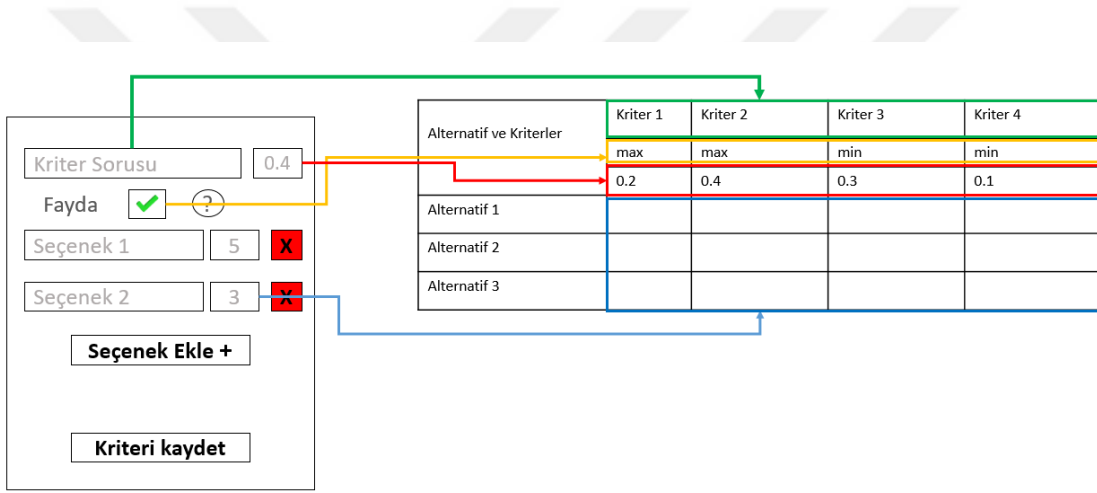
Kriter Sorusu
0.4
Fayda
?
Seçenek 1
5
X
Seçenek 2
3
X
Seçenek Ekle +
Kriteri kaydet

| Alternatif ve Kriterler | Kriter 1 | Kriter 2 | Kriter 3 | Kriter 4 |
|---|---|---|---|---|
| | max | max | min | min |
| | 0.2 | 0.4 | 0.3 | 0.1 |
| Alternatif 1 | | | | |
| Alternatif 2 | | | | |
| Alternatif 3 | | | | |